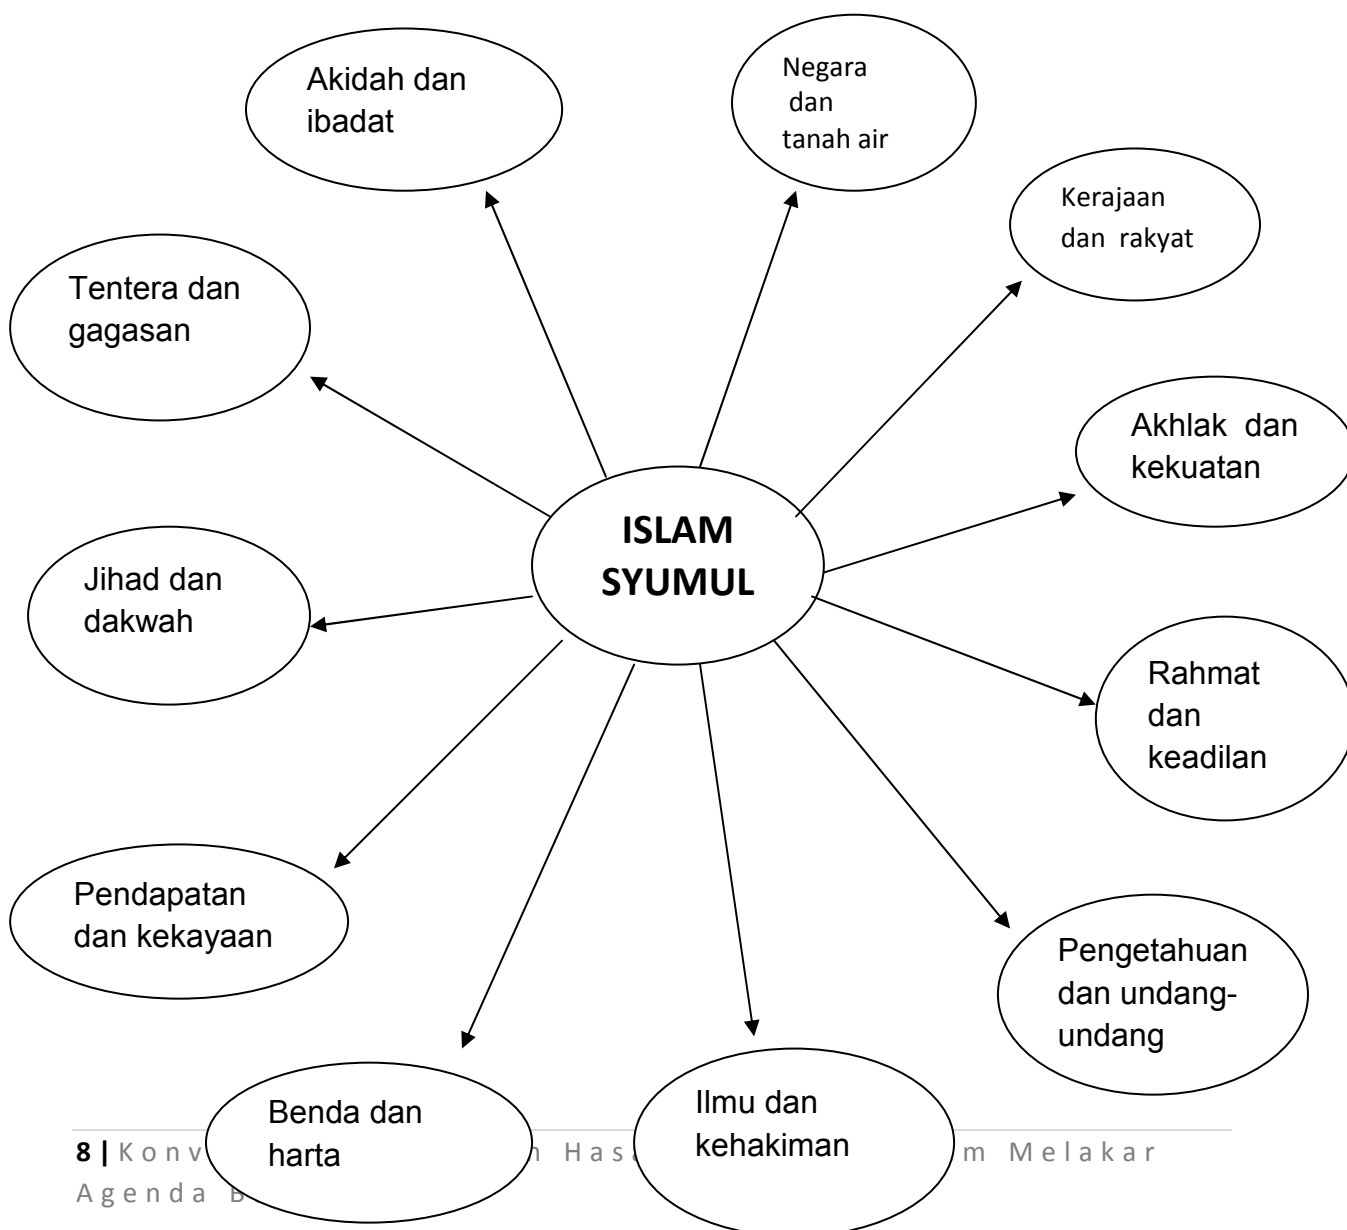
Akidah dan ibadat

Negara dan tanah air

Kerajaan dan rakyat

Tentera dan gagasan

Akhlak dan kekuatan

ISLAM SYUMUL

Jihad dan dakwah

Rahmat dan keadilan

Pendapatan dan kekayaan

Pengetahuan dan undang-undang

Benda dan harta

Ilmu dan kehakiman

8 | Konv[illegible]n Has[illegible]m Melakar Agenda B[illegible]